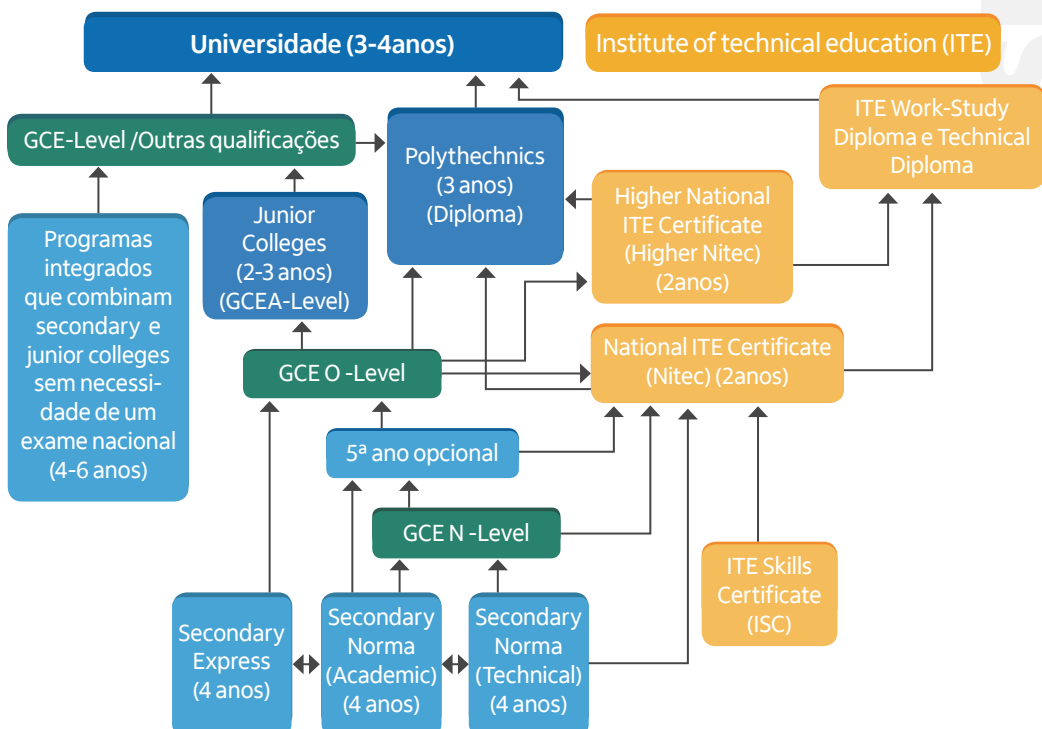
Universidade (3-4anos)

Institute of technical education (ITE)

GCE-Level /Outras qualificações

Polythechnics (3 anos) (Diploma)

ITE Work-Study Diploma e Technical Diploma

Programas integrados que combinam secondary e junior colleges sem necessidade de um exame nacional (4-6 anos)

Junior Colleges (2-3 anos) (GCEA-Level)

Higher National ITE Certificate (Higher Nitec) (2anos)

GCE O -Level

National ITE Certificate (Nitec) (2anos)

5ª ano opcional

GCE N -Level

ITE Skills Certificate (ISC)

Secondary Express (4 anos)

Secondary Norma (Academic) (4 anos)

Secondary Norma (Technical) (4 anos)